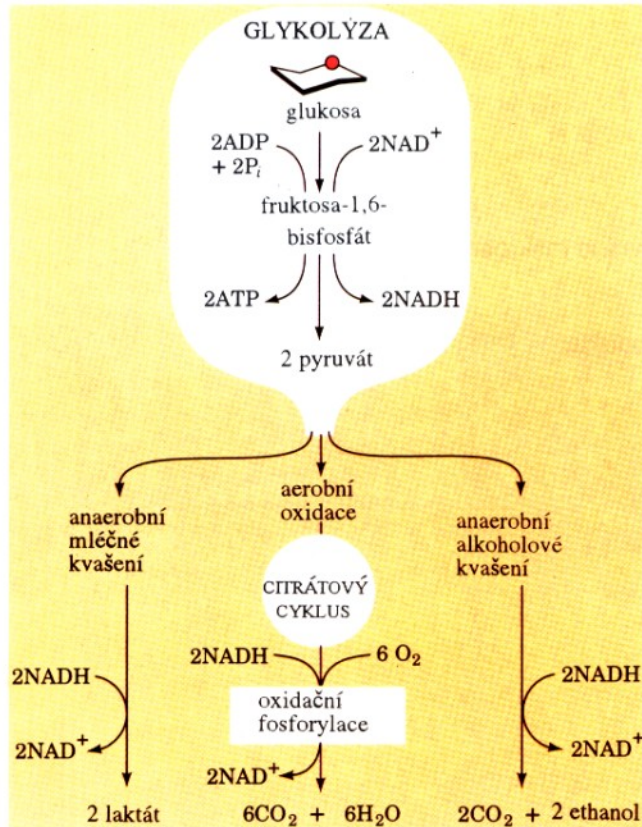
GLYKOLÝZA

glukosa

2ADP + 2P$_i$

2NAD$^+$

fruktosa-1,6-bisfosfát

2ATP

2NADH

2 pyruvát

anaerobní mléčné kvašení

aerobní oxidace

anaerobní alkoholové kvašení

CITRÁTOVÝ CYKLUS

2NADH

6 $O_2$

oxidační fosforylace

2NAD$^+$

2NADH

2NAD$^+$

2NADH

2NAD$^+$

2 laktát

$6CO_2$ + $6H_2O$

$2CO_2$ + 2 ethanol